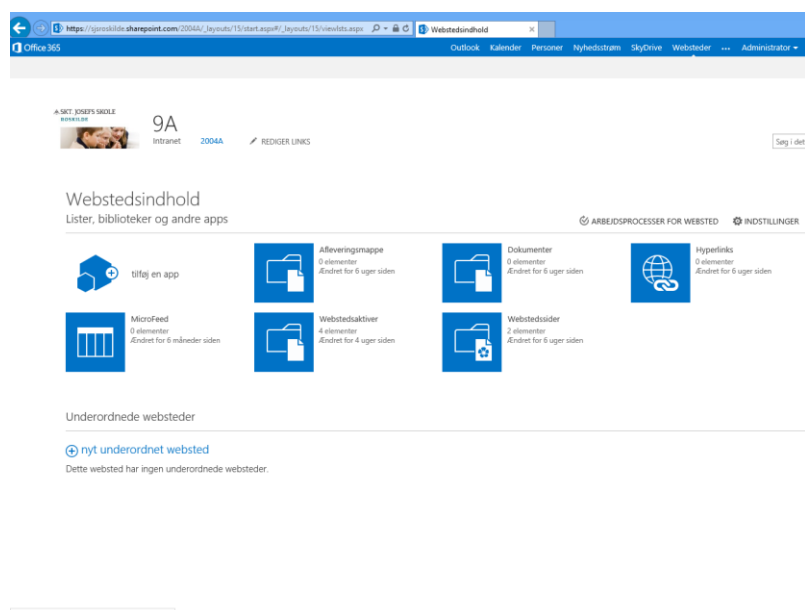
https://sjroskilde.sharepoint.com/2004A/_layouts/15/start.aspx#/_layouts/15/viewlsts.aspx

Webstedsindhold

Office 365

Outlook Kalender Personer Nyhedsstrøm SkyDrive Websteder ... Administrator

SKT. JOSEFS SKOLE ROSKILDE

9A

Intranet 2004A REDIGER LINKS

Søg i det

Webstedsindhold

Lister, biblioteker og andre apps

ARBEJDSPROCESSER FOR WEBSTED INDSTILLINGER

tilføj en app

Afleveringsmappe
0 elementer
Ændret for 6 uger siden

Dokumenter
0 elementer
Ændret for 6 uger siden

Hyperlinks
0 elementer
Ændret for 6 uger siden

MicroFeed
0 elementer
Ændret for 6 måneder siden

Webstedsaktiver
4 elementer
Ændret for 4 uger siden

Webstedssider
2 elementer
Ændret for 6 uger siden

Underordnede websteder

nyt underordnet websted

Dette websted har ingen underordnede websteder.